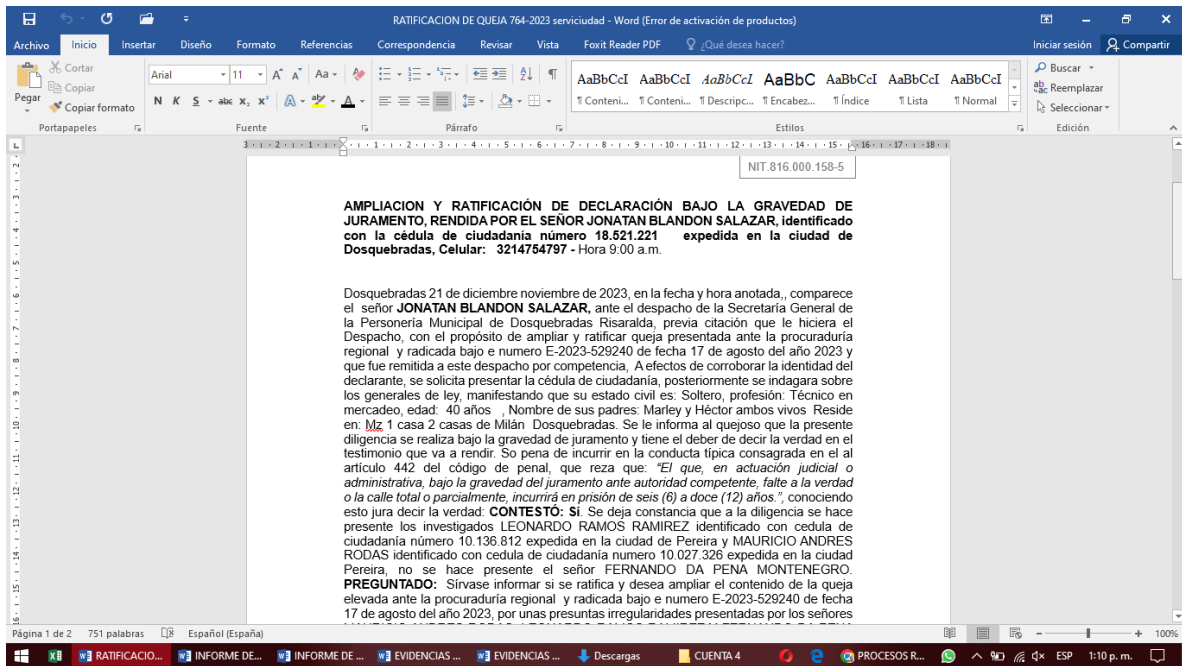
RATIFICACION DE QUEJA 764-2023 serviciudad - Word (Error de activación de productos)

Archivo Inicio Insertar Diseño Formato Referencias Correspondencia Revisar Vista Foxit Reader PDF ¿Qué desea hacer? Iniciar sesión Compartir

Cortar Copiar Pegar Copiar formato Portapapeles Arial 11 Fuente Párrafo AaBbCcI AaBbCcI AaBbCcI AaBbC AaBbCcI AaBbCcI AaBbCcI ¶ Conteni... ¶ Conteni... ¶ Descripc... ¶ Encabez... ¶ Índice ¶ Lista ¶ Normal Estilos Buscar Reemplazar Seleccionar Edición

NIT.816.000.158-5

AMPLIACION Y RATIFICACIÓN DE DECLARACIÓN BAJO LA GRAVEDAD DE JURAMENTO, RENDIDA POR EL SEÑOR JONATAN BLANDON SALAZAR, identificado con la cédula de ciudadanía número 18.521.221 expedida en la ciudad de Dosquebradas, Celular: 3214754797 - Hora 9:00 a.m.

Dosquebradas 21 de diciembre noviembre de 2023, en la fecha y hora anotada,, comparece el señor JONATAN BLANDON SALAZAR, ante el despacho de la Secretaría General de la Personería Municipal de Dosquebradas Risaralda, previa citación que le hiciera el Despacho, con el propósito de ampliar y ratificar queja presentada ante la procuraduría regional y radicada bajo e numero E-2023-529240 de fecha 17 de agosto del año 2023 y que fue remitida a este despacho por competencia, A efectos de corroborar la identidad del declarante, se solicita presentar la cédula de ciudadanía, posteriormente se indagara sobre los generales de ley, manifestando que su estado civil es: Soltero, profesión: Técnico en mercadeo, edad: 40 años , Nombre de sus padres: Marley y Héctor ambos vivos Reside en: Mz 1 casa 2 casas de Milán Dosquebradas. Se le informa al quejoso que la presente diligencia se realiza bajo la gravedad de juramento y tiene el deber de decir la verdad en el testimonio que va a rendir. So pena de incurrir en la conducta típica consagrada en el al artículo 442 del código de penal, que reza que: "El que, en actuación judicial o administrativa, bajo la gravedad del juramento ante autoridad competente, falte a la verdad o la calle total o parcialmente, incurrirá en prisión de seis (6) a doce (12) años.", conociendo esto jura decir la verdad: CONTESTÓ: Si. Se deja constancia que a la diligencia se hace presente los investigados LEONARDO RAMOS RAMIREZ identificado con cedula de ciudadanía número 10.136.812 expedida en la ciudad de Pereira y MAURICIO ANDRES RODAS identificado con cedula de ciudadanía numero 10.027.326 expedida en la ciudad Pereira, no se hace presente el señor FERNANDO DA PENA MONTENEGRO. PREGUNTADO: Sírvase informar si se ratifica y desea ampliar el contenido de la queja elevada ante la procuraduría regional y radicada bajo e numero E-2023-529240 de fecha 17 de agosto del año 2023, por unas presuntas irregularidades presentadas por los señores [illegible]

Página 1 de 2 751 palabras Español (España) 100%

RATIFICACIO... INFORME DE... INFORME DE ... EVIDENCIAS ... EVIDENCIAS ... Descargas CUENTA 4 PROCESOS R... ESP 1:10 p. m.